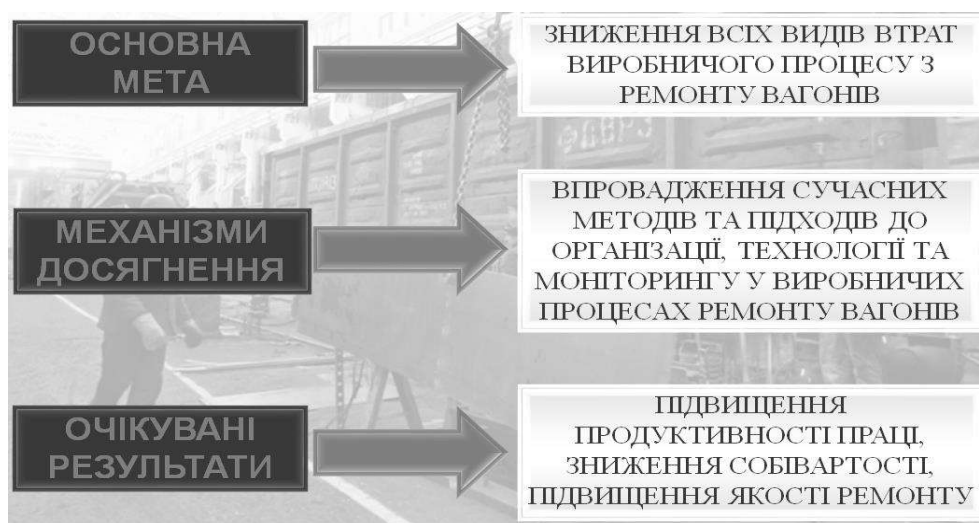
ОСНОВНА МЕТА

ЗНИЖЕННЯ ВСІХ ВИДІВ ВТРАТ ВИРОБНИЧОГО ПРОЦЕСУ З РЕМОНТУ ВАГОНІВ

МЕХАНІЗМИ ДОСЯГНЕННЯ

ВПРОВАДЖЕННЯ СУЧАСНИХ МЕТОДІВ ТА ПІДХОДІВ ДО ОРГАНІЗАЦІЇ, ТЕХНОЛОГІЇ ТА МОНІТОРИНГУ У ВИРОБНИЧИХ ПРОЦЕСАХ РЕМОНТУ ВАГОНІВ

ОЧІКУВАНІ РЕЗУЛЬТАТИ

ПІДВИЩЕННЯ ПРОДУКТИВНОСТІ ПРАЦІ, ЗНИЖЕННЯ СОБІВАРТОСТІ, ПІДВИЩЕННЯ ЯКОСТІ РЕМОНТУ